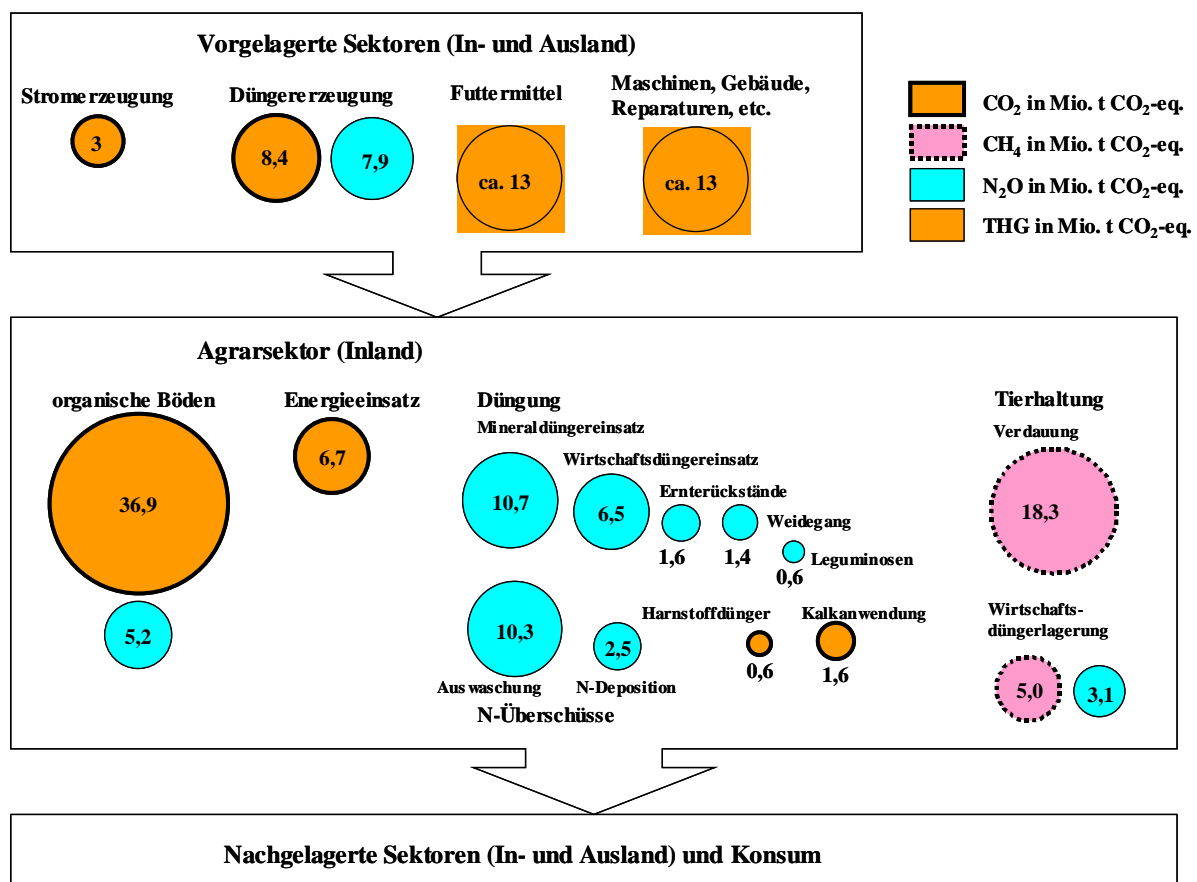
Vorgelagerte Sektoren (In- und Ausland)

Stromerzeugung
3

Düngererzeugung
8,4
7,9

Futtermittel
ca. 13

Maschinen, Gebäude, Reparaturen, etc.
ca. 13

$CO_2$ in Mio. t $CO_2$-eq.
$CH_4$ in Mio. t $CO_2$-eq.
$N_2O$ in Mio. t $CO_2$-eq.
THG in Mio. t $CO_2$-eq.

Agrarsektor (Inland)

organische Böden
36,9
5,2

Energieeinsatz
6,7

Düngung
Mineraldüngereinsatz
10,7
Wirtschaftsdüngereinsatz
6,5
Ernterückstände
1,6
1,4
Weidegang
0,6
Leguminosen

10,3
Auswaschung
2,5
N-Deposition
N-Überschüsse
Harnstoffdünger
0,6
Kalkanwendung
1,6

Tierhaltung
Verdauung
18,3

Wirtschafts-düngerlagerung
5,0
3,1

Nachgelagerte Sektoren (In- und Ausland) und Konsum